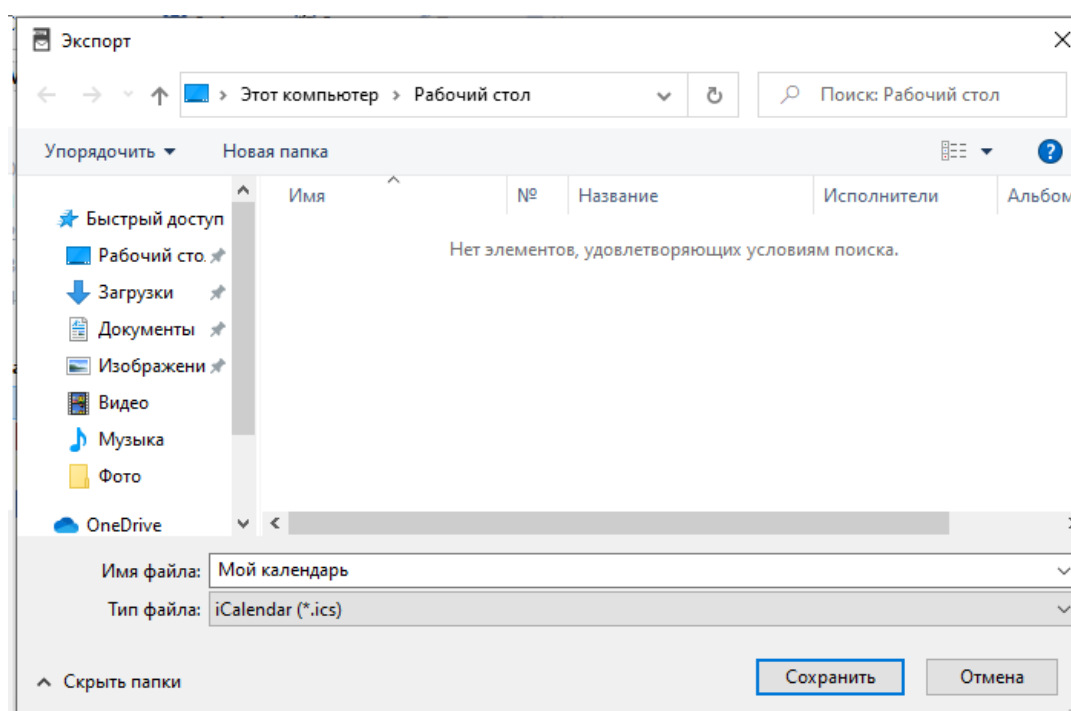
Экспорт

Этот компьютер > Рабочий стол

Поиск: Рабочий стол

Упорядочить ▾ Новая папка

Быстрый доступ
Рабочий сто.
Загрузки
Документы
Изображени
Видео
Музыка
Фото
OneDrive

| Имя | № | Название | Исполнители | Альбом |
|---|---|---|---|---|

Нет элементов, удовлетворяющих условиям поиска.

Имя файла: Мой календарь
Тип файла: iCalendar (*.ics)

Скрыть папки

Сохранить Отмена